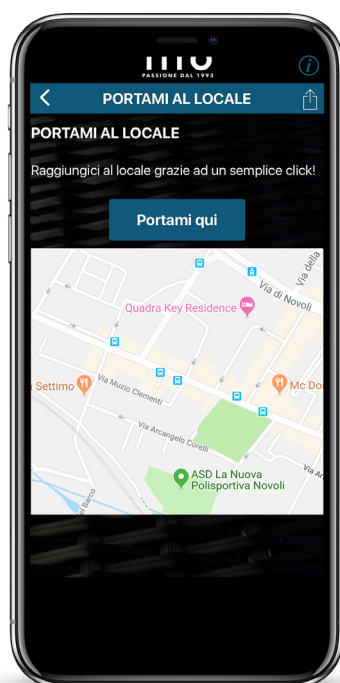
PASSIONE DAL 1993

PORTAMI AL LOCALE

PORTAMI AL LOCALE

Raggiungici al locale grazie ad un semplice click!

Portami qui

Via della

Via di Novoli

Quadra Key Residence

Settimo

Mc Do

Via Muzio Clementi

Via Arcangelo Corelli

ASD La Nuova Polisportiva Novoli

Via A